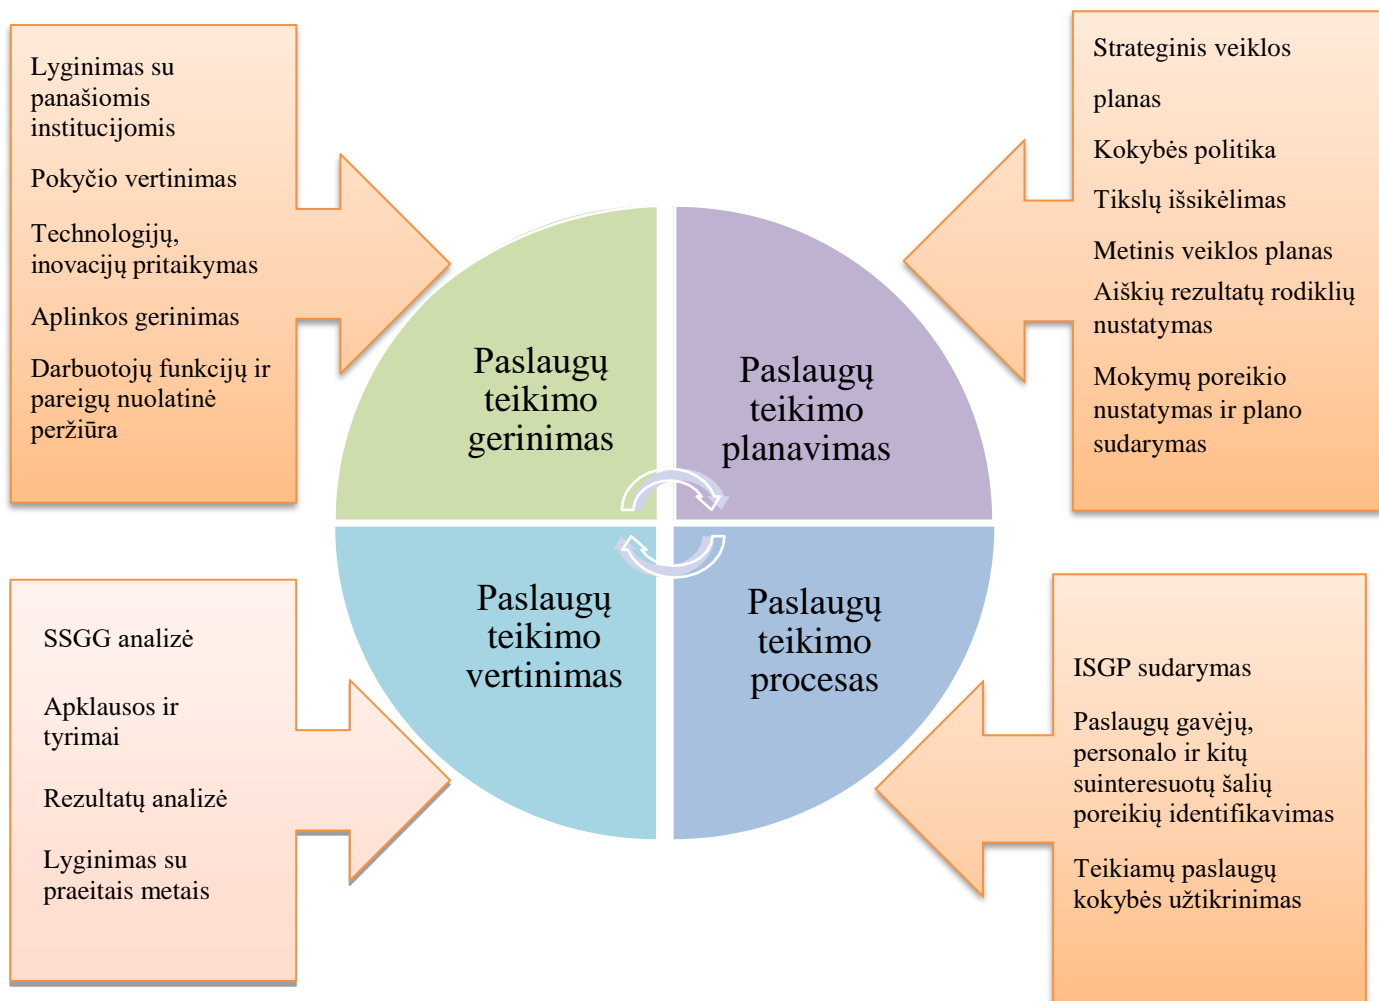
Lyginimas su panašiomis institucijomis

Pokyčio vertinimas

Technologijų, inovacijų pritaikymas

Aplinkos gerinimas

Darbuotojų funkcijų ir pareigų nuolatinė peržiūra

Strateginis veiklos planas

Kokybės politika

Tikslų išsikėlimas

Metinis veiklos planas

Aiškių rezultatų rodiklių nustatymas

Mokymų poreikio nustatymas ir plano sudarymas

Paslaugų teikimo gerinimas

Paslaugų teikimo planavimas

Paslaugų teikimo vertinimas

Paslaugų teikimo procesas

SSGG analizė

Apklausos ir tyrimai

Rezultatų analizė

Lyginimas su praeitais metais

ISGP sudarymas

Paslaugų gavėjų, personalo ir kitų suinteresuotų šalių poreikių identifikavimas

Teikiamų paslaugų kokybės užtikrinimas